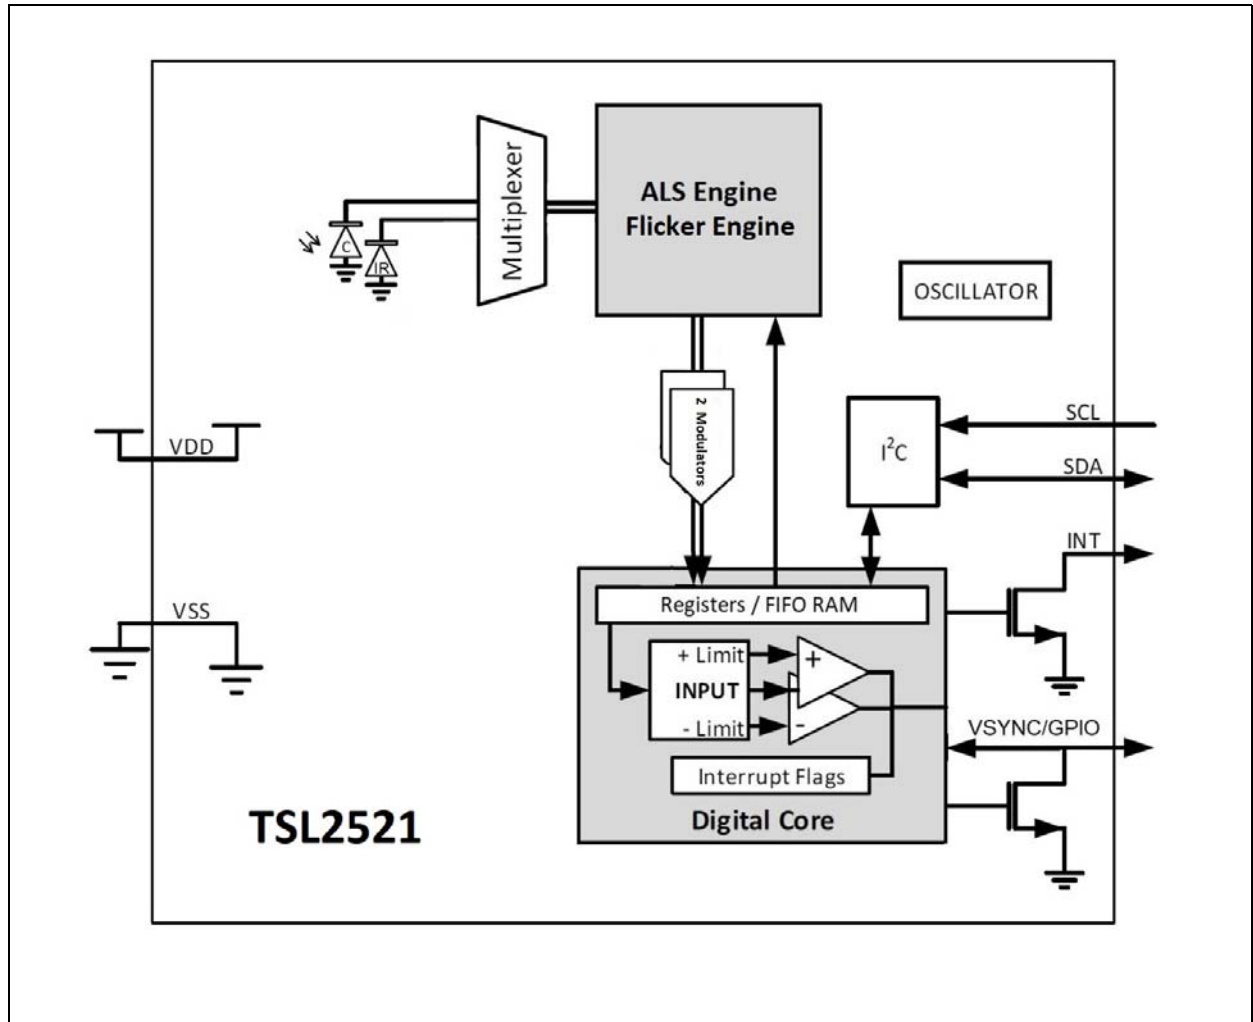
Multiplexer

C

IR

ALS Engine
Flicker Engine

OSCILLATOR

2 Modulators

$I^2C$

SCL

SDA

INT

VDD

VSS

Registers / FIFO RAM

+ Limit

INPUT

- Limit

+

-

Interrupt Flags

VSYNC/GPIO

Digital Core

TSL2521